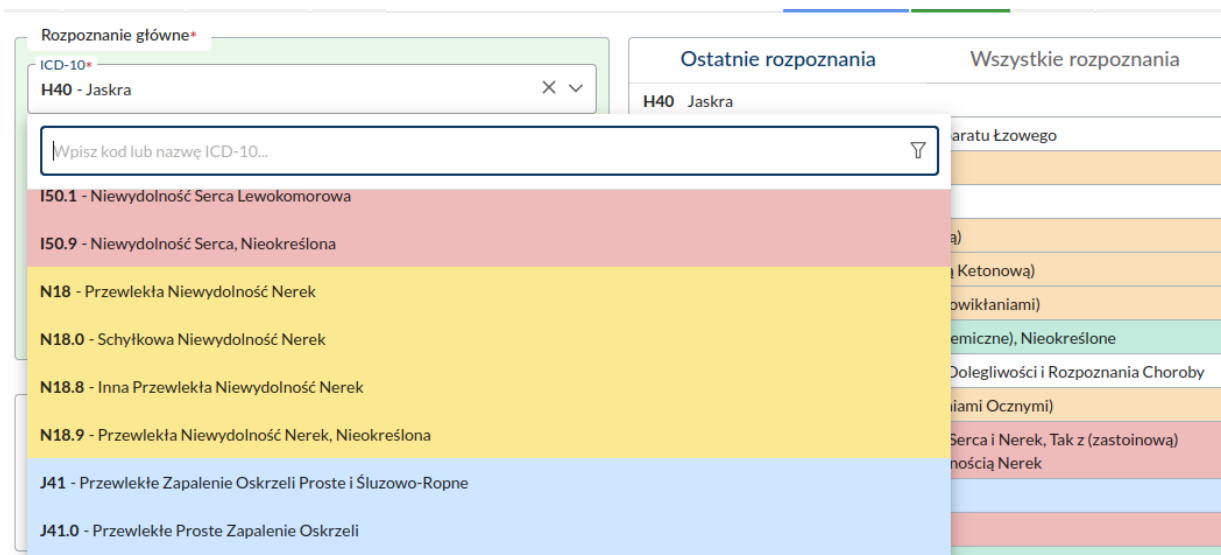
Rozpoznanie główne*

ICD-10*
H40 - Jaskra

Wpisz kod lub nazwę ICD-10...

I50.1 - Niewydolność Serca Lewokomorowa

I50.9 - Niewydolność Serca, Nieokreślona

N18 - Przewlekła Niewydolność Nerek

N18.0 - Schyłkowa Niewydolność Nerek

N18.8 - Inna Przewlekła Niewydolność Nerek

N18.9 - Przewlekła Niewydolność Nerek, Nieokreślona

J41 - Przewlekłe Zapalenie Oskrzeli Proste i Śluzowo-Ropne

J41.0 - Przewlekłe Proste Zapalenie Oskrzeli

Ostatnie rozpoznania

Wszystkie rozpoznania

H40 Jaskra

aratu Łzowego

a)

Ketonową)

owikłaniami)

emiczne), Nieokreślone

Dolegliwości i Rozpoznania Choroby

iami Ocznymi)

Serca i Nerek, Tak z (zastoinową)
nością Nerek